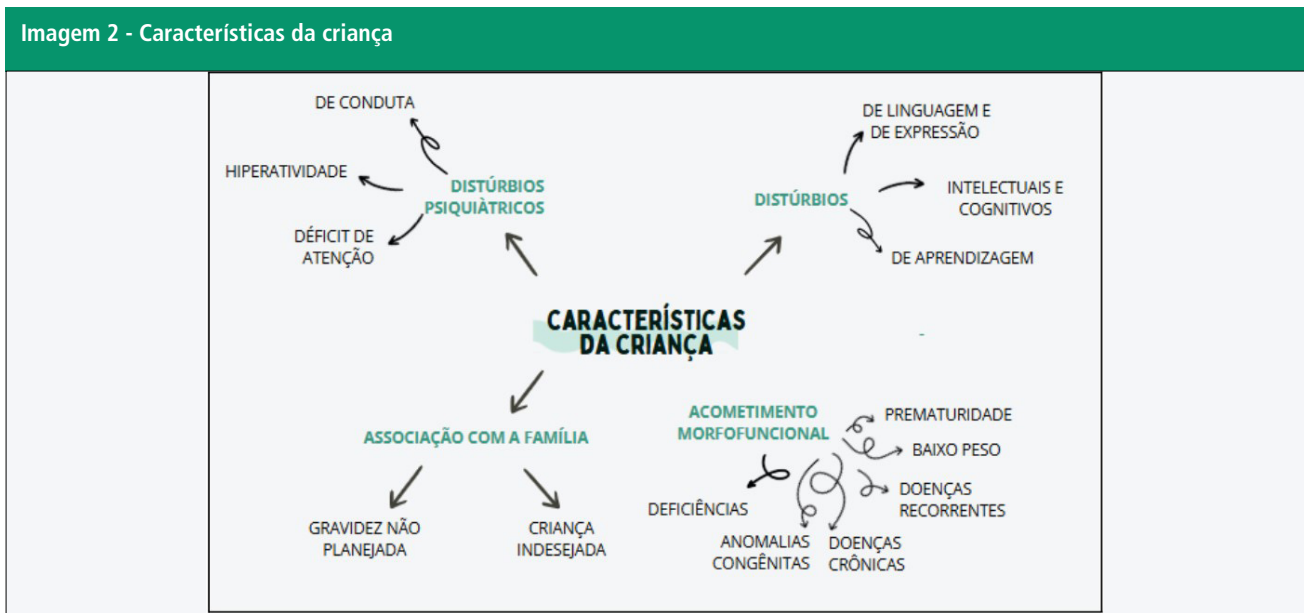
Imagem 2 - Características da criança

DE CONDUTA

HIPERATIVIDADE

DISTÚRBIOS PSIQUIÁTRICOS

DÉFICIT DE ATENÇÃO

DE LINGUAGEM E DE EXPRESSÃO

DISTÚRBIOS

INTELECTUAIS E COGNITIVOS

DE APRENDIZAGEM

CARACTERÍSTICAS DA CRIANÇA

ASSOCIAÇÃO COM A FAMÍLIA

GRAVIDEZ NÃO PLANEJADA

CRIANÇA INDESEJADA

ACOMETIMENTO MORFOFUNCIONAL

PREMATURIDADE

BAIXO PESO

DOENÇAS RECORRENTES

DEFICIÊNCIAS

ANOMALIAS CONGÊNITAS

DOENÇAS CRÔNICAS